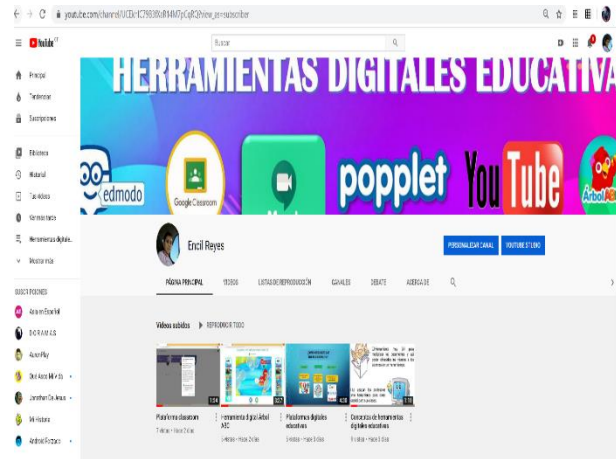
youtube.com/channel/UCEk1C79838XoR44MTyCqBQ?view_as=subscriber

YouTube CO

Buscar

Principal
Tendencias
Suscripciones
Biblioteca
Historial
Tus videos
Ver más tarde
Herramientas digitale...
Mostrar más

SUSCRIPCIONES
Anime Español
D O R A M A S
AnimePlay
Dra Anna Miranda
Jonathan Da Jesus
Mi Historia
Android Fácil

HERRAMIENTAS DIGITALES EDUCATIVA

edmodo
Google Classroom
popplet
YouTube
Árbol ABC

Encil Reyes

PERSONALIZAR CANAL
YOUTUBE STUDIO

PÁGINA PRINCIPAL
VIDEOS
LISTAS DE REPRODUCCIÓN
CANALES
DEBATE
ACERCA DE

Videos subidos
REPRODUCIR TODO

1:04
Plataforma classroom
7 vistas • hace 2 días

3:27
Herramienta digital Árbol ABC
4 vistas • hace 2 días

4:38
Plataformas digitales educativas
3 vistas • hace 3 días

1:35
Conceptos de herramientas digitales educativas
3 vistas • hace 3 días